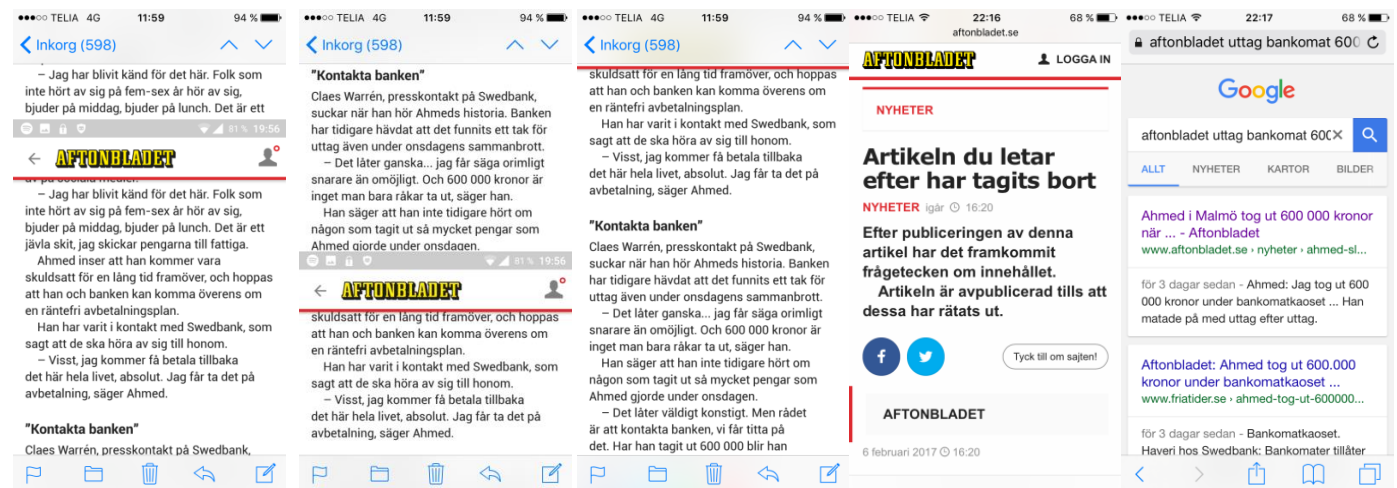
●●●○○ TELIA 4G 11:59 94 %

Inkorg (598)

– Jag har blivit känd för det här. Folk som inte hört av sig på fem-sex år hör av sig, bjuder på middag, bjuder på lunch. Det är ett

81 % 19:56

AFTONBLADET

– Jag har blivit känd för det här. Folk som inte hört av sig på fem-sex år hör av sig, bjuder på middag, bjuder på lunch. Det är ett jävla skit, jag skickar pengarna till fattiga.

Ahmed inser att han kommer vara skuldsatt för en lång tid framöver, och hoppas att han och banken kan komma överens om en räntefri avbetalningsplan.

Han har varit i kontakt med Swedbank, som sagt att de ska höra av sig till honom.

– Visst, jag kommer få betala tillbaka det här hela livet, absolut. Jag får ta det på avbetalning, säger Ahmed.

"Kontakta banken"

Claes Warrén, presskontakt på Swedbank,

●●●○○ TELIA 4G 11:59 94 %

Inkorg (598)

"Kontakta banken"

Claes Warrén, presskontakt på Swedbank, suckar när han hör Ahmeds historia. Banken har tidigare hävdat att det funnits ett tak för uttag även under onsdagens sammanbrott.

– Det låter ganska... jag får säga orimligt snarare än omöjligt. Och 600 000 kronor är inget man bara råkar ta ut, säger han.

Han säger att han inte tidigare hört om någon som tagit ut så mycket pengar som Ahmed gjorde under onsdagen.

81 % 19:56

AFTONBLADET

skuldsatt för en lång tid framöver, och hoppas att han och banken kan komma överens om en räntefri avbetalningsplan.

Han har varit i kontakt med Swedbank, som sagt att de ska höra av sig till honom.

– Visst, jag kommer få betala tillbaka det här hela livet, absolut. Jag får ta det på avbetalning, säger Ahmed.

●●●○○ TELIA 4G 11:59 94 %

Inkorg (598)

skuldsatt för en lång tid framöver, och hoppas att han och banken kan komma överens om en räntefri avbetalningsplan.

Han har varit i kontakt med Swedbank, som sagt att de ska höra av sig till honom.

– Visst, jag kommer få betala tillbaka det här hela livet, absolut. Jag får ta det på avbetalning, säger Ahmed.

"Kontakta banken"

Claes Warrén, presskontakt på Swedbank, suckar när han hör Ahmeds historia. Banken har tidigare hävdat att det funnits ett tak för uttag även under onsdagens sammanbrott.

– Det låter ganska... jag får säga orimligt snarare än omöjligt. Och 600 000 kronor är inget man bara råkar ta ut, säger han.

Han säger att han inte tidigare hört om någon som tagit ut så mycket pengar som Ahmed gjorde under onsdagen.

– Det låter väldigt konstigt. Men rådet är att kontakta banken, vi får titta på det. Har han tagit ut 600 000 blir han

●●●○○ TELIA 22:16 68 %
aftonbladet.se

AFTONBLADET LOGGA IN

NYHETER

Artikeln du letar efter har tagits bort

NYHETER igår 16:20

Efter publiceringen av denna artikel har det framkommit frågetecken om innehållet.

Artikeln är avpublicerad tills att dessa har rätats ut.

Tyck till om sajten!

AFTONBLADET

6 februari 2017 16:20

●●●○○ TELIA 22:17 68 %

aftonbladet uttag bankomat 600

Google

aftonbladet uttag bankomat 600

ALLT NYHETER KARTOR BILDER

Ahmed i Malmö tog ut 600 000 kronor när ... - Aftonbladet
www.aftonbladet.se › nyheter › ahmed-sl...

för 3 dagar sedan - Ahmed: Jag tog ut 600 000 kronor under bankomatkaoset ... Han matade på med uttag efter uttag.

Aftonbladet: Ahmed tog ut 600.000 kronor under bankomatkaoset ...
www.friatider.se › ahmed-tog-ut-600000...

för 3 dagar sedan - Bankomatkaoset. Haveri hos Swedbank: Bankomater tillåter